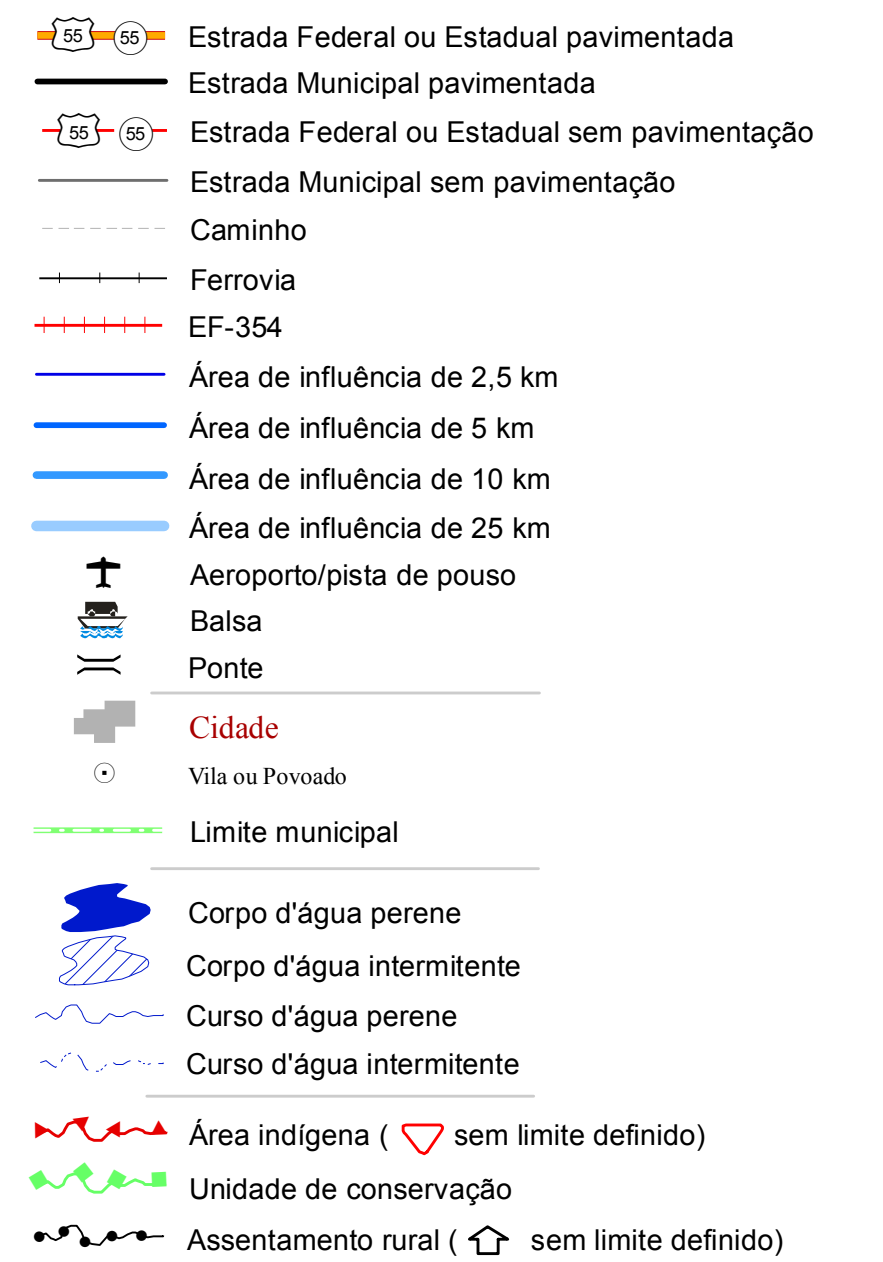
55 55 Estrada Federal ou Estadual pavimentada
Estrada Municipal pavimentada
55 55 Estrada Federal ou Estadual sem pavimentação
Estrada Municipal sem pavimentação
Caminho
Ferrovia
EF-354
Área de influência de 2,5 km
Área de influência de 5 km
Área de influência de 10 km
Área de influência de 25 km
Aeroporto/pista de pouso
Balsa
Ponte
Cidade
Vila ou Povoado
Limite municipal
Corpo d'água perene
Corpo d'água intermitente
Curso d'água perene
Curso d'água intermitente
Área indígena ( sem limite definido)
Unidade de conservação
Assentamento rural ( sem limite definido)